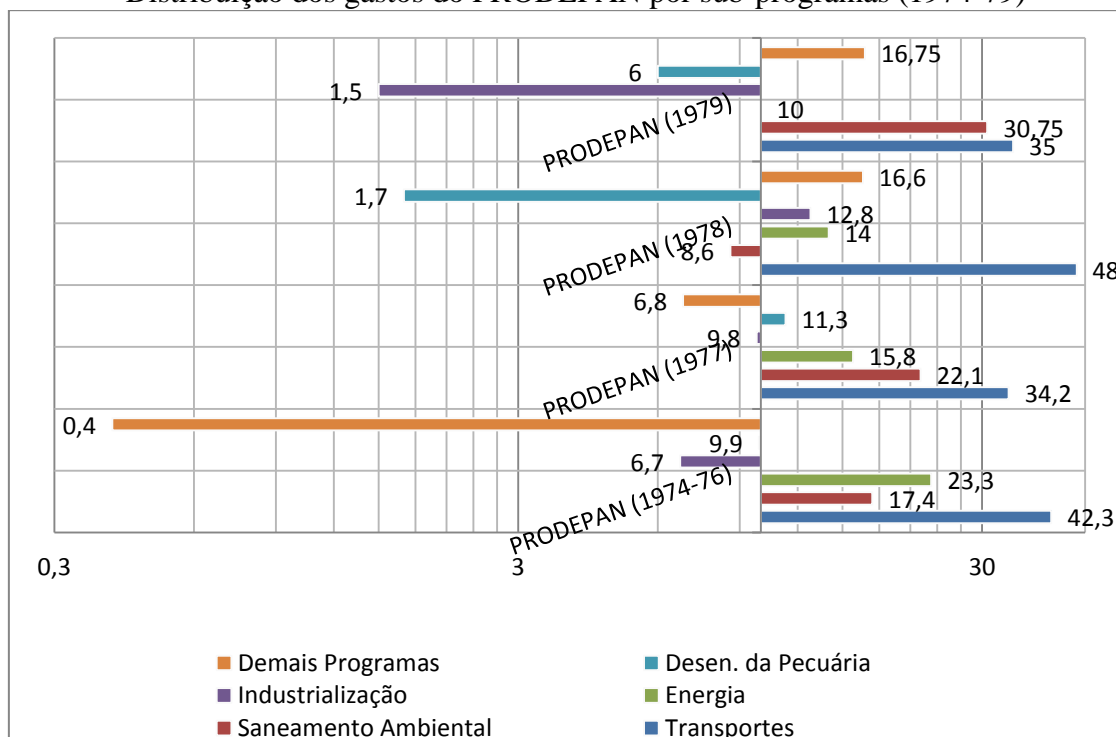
Distribuição dos gastos do PRODEPAN por sub-programas (1974-79)

16,75
6
1,5
10
PRODEPAN (1979)
30,75
35
16,6
1,7
12,8
14
PRODEPAN (1978)
8,6
48
6,8
11,3
9,8
15,8
PRODEPAN (1977)
22,1
34,2
0,4
9,9
6,7
23,3
17,4
PRODEPAN (1974-76)
42,3

0,3
3
30

Demais Programas
Desen. da Pecuária
Industrialização
Energia
Saneamento Ambiental
Transportes